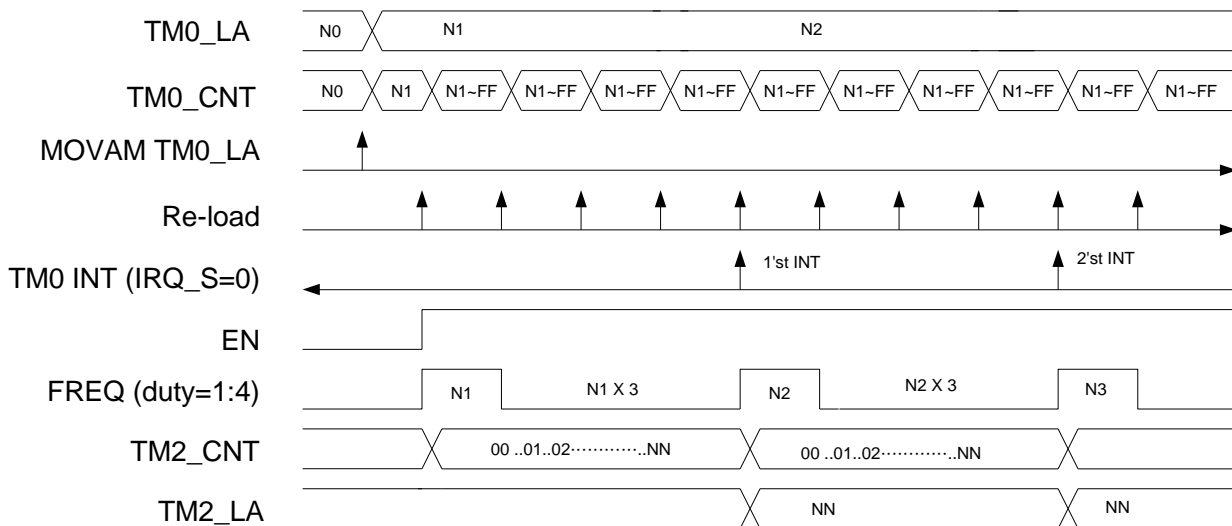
TM0_LA
N0
N1
N2

TM0_CNT
N0
N1
N1~FF
N1~FF
N1~FF
N1~FF
N1~FF
N1~FF
N1~FF
N1~FF
N1~FF
N1~FF

MOVAM TM0_LA

Re-load

TM0 INT (IRQ_S=0)
1'st INT
2'st INT

EN

FREQ (duty=1:4)
N1
N1 X 3
N2
N2 X 3
N3

TM2_CNT
00 ..01..02··············..NN
00 ..01..02··············..NN

TM2_LA
NN
NN